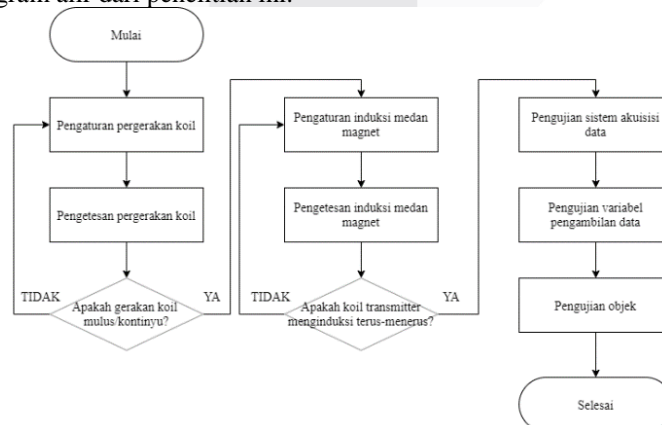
gram alir dari penelitian ini.

Mulai

Pengaturan pergerakan koil

Pengetesan pergerakan koil

TIDAK

Apakah gerakan koil mulus/kontinyu?

YA

Pengaturan induksi medan magnet

Pengetesan induksi medan magnet

TIDAK

Apakah koil transmitter menginduksi terus-menerus?

YA

Pengujian sistem akuisisi data

Pengujian variabel pengambilan data

Pengujian objek

Selesai